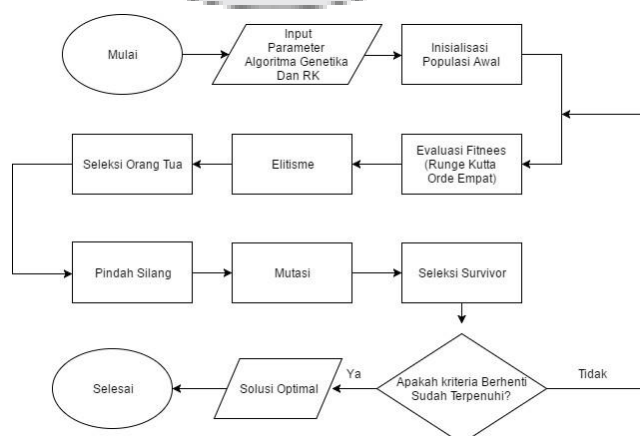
Mulai

Input Parameter Algoritma Genetika Dan RK

Inisialisasi Populasi Awal

Evaluasi Fitnees (Runge Kutta Orde Empat)

Elitisme

Seleksi Orang Tua

Pindah Silang

Mutasi

Seleksi Survivor

Apakah kriteria Berhenti Sudah Terpenuhi?

Tidak

Ya

Solusi Optimal

Selesai